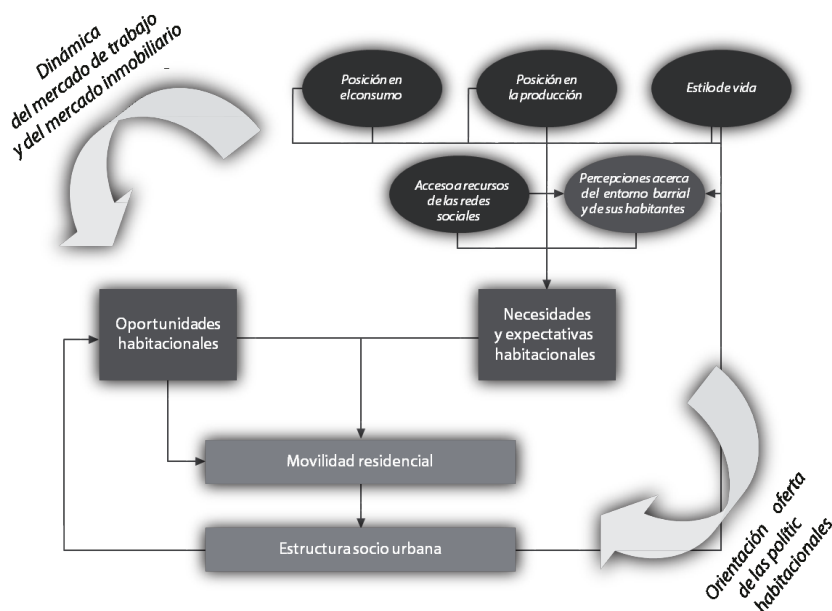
Dinámica del mercado de trabajo y del mercado inmobiliario

Posición en el consumo

Posición en la producción

Estilo de vida

Acceso a recursos de las redes sociales

Percepciones acerca del entorno barrial y de sus habitantes

Oportunidades habitacionales

Necesidades y expectativas habitacionales

Movilidad residencial

Estructura socio urbana

Orientación oferta de las politic habitacionales